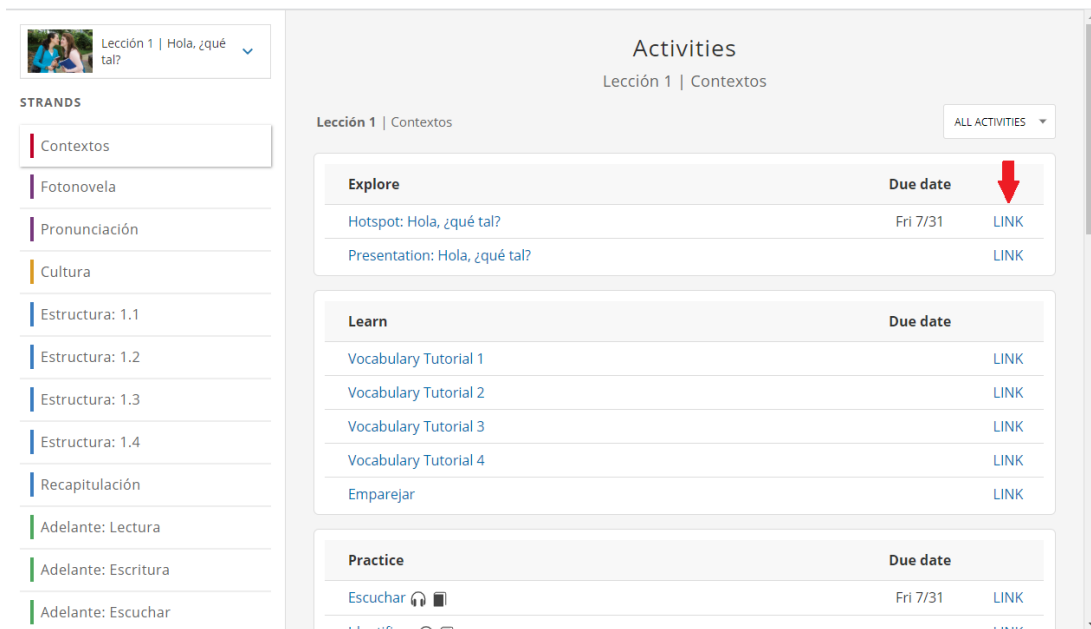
Lección 1 | Hola, ¿qué tal?

STRANDS

Contextos

Fotonovela

Pronunciación

Cultura

Estructura: 1.1

Estructura: 1.2

Estructura: 1.3

Estructura: 1.4

Recapitulación

Adelante: Lectura

Adelante: Escritura

Adelante: Escuchar

Activities

Lección 1 | Contextos

**Lección 1** | Contextos

ALL ACTIVITIES

| Explore | Due date | |
|---|---|---|
| Hotspot: Hola, ¿qué tal? | Fri 7/31 | LINK |
| Presentation: Hola, ¿qué tal? | | LINK |

| Learn | Due date | |
|---|---|---|
| Vocabulary Tutorial 1 | | LINK |
| Vocabulary Tutorial 2 | | LINK |
| Vocabulary Tutorial 3 | | LINK |
| Vocabulary Tutorial 4 | | LINK |
| Emparejar | | LINK |

| Practice | Due date | |
|---|---|---|
| Escuchar | Fri 7/31 | LINK |
| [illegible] | | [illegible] |